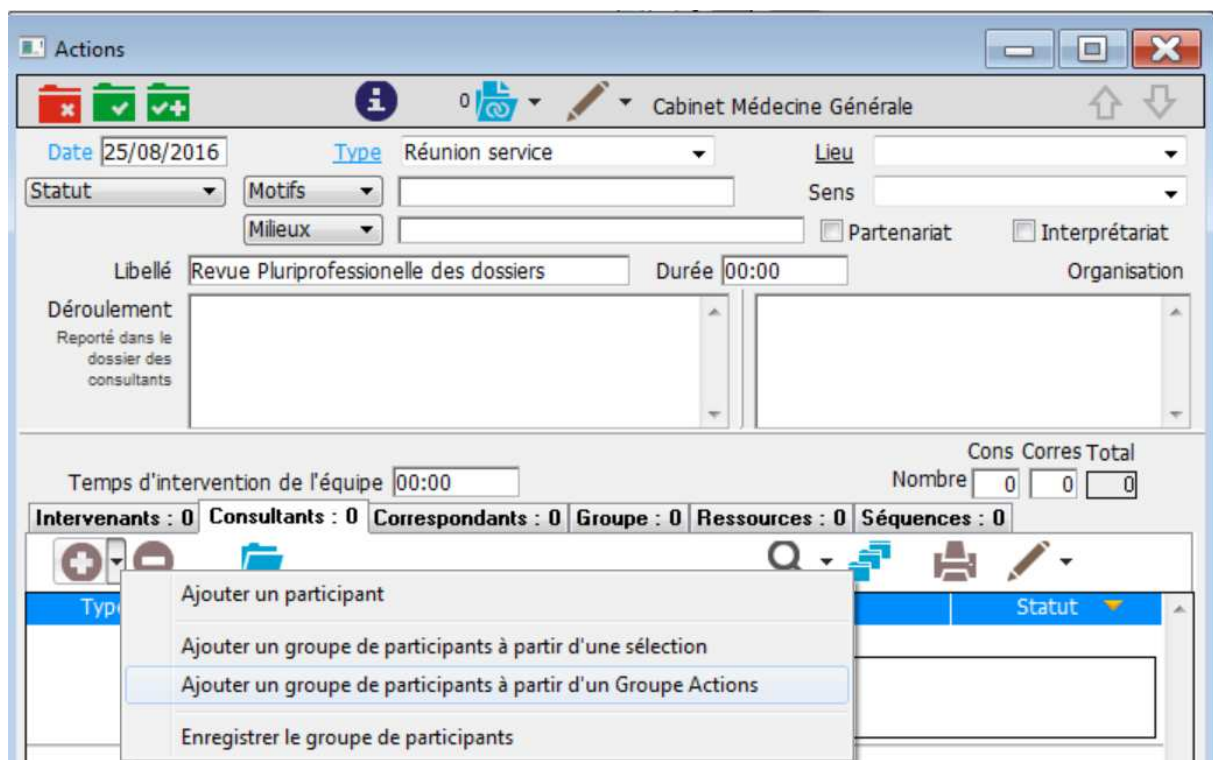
Actions

0 Cabinet Médecine Générale

Date 25/08/2016 Type Réunion service Lieu

Statut Motifs Sens

Milieux Partenariat Interprétariat

Libellé Revue Pluriprofessionelle des dossiers Durée 00:00 Organisation

Déroulement
Reporté dans le dossier des consultants

Cons Corres Total

Temps d'intervention de l'équipe 00:00 Nombre 0 0 0

Intervenants : 0 Consultants : 0 Correspondants : 0 Groupe : 0 Ressources : 0 Séquences : 0

Type Statut

Ajouter un participant

Ajouter un groupe de participants à partir d'une sélection

Ajouter un groupe de participants à partir d'un Groupe Actions

Enregistrer le groupe de participants